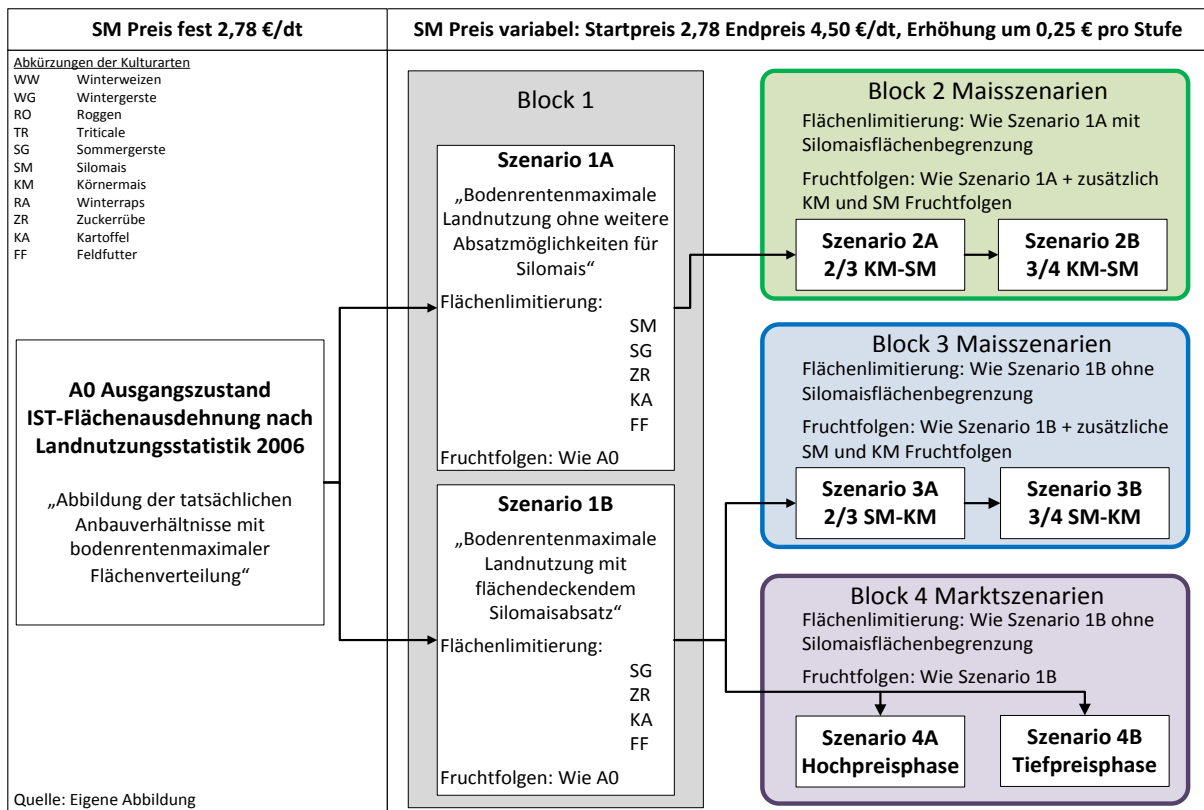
SM Preis fest 2,78 €/dt

SM Preis variabel: Startpreis 2,78 Endpreis 4,50 €/dt, Erhöhung um 0,25 € pro Stufe

Abkürzungen der Kulturarten
WW Winterweizen
WG Wintergerste
RO Roggen
TR Triticale
SG Sommergerste
SM Silomais
KM Körnermais
RA Winterraps
ZR Zuckerrübe
KA Kartoffel
FF Feldfutter

A0 Ausgangszustand IST-Flächenausdehnung nach Landnutzungsstatistik 2006

„Abbildung der tatsächlichen Anbauverhältnisse mit bodenrentenmaximaler Flächenverteilung“

Quelle: Eigene Abbildung

Block 1

Szenario 1A

„Bodenrentenmaximale Landnutzung ohne weitere Absatzmöglichkeiten für Silomais“

Flächenlimitierung:
SM
SG
ZR
KA
FF

Fruchtfolgen: Wie A0

Szenario 1B

„Bodenrentenmaximale Landnutzung mit flächendeckendem Silomaisabsatz“

Flächenlimitierung:
SG
ZR
KA
FF

Fruchtfolgen: Wie A0

Block 2 Maisszenarien
Flächenlimitierung: Wie Szenario 1A mit Silomaisflächenbegrenzung

Fruchtfolgen: Wie Szenario 1A + zusätzlich KM und SM Fruchtfolgen

Szenario 2A
2/3 KM-SM

Szenario 2B
3/4 KM-SM

Block 3 Maisszenarien
Flächenlimitierung: Wie Szenario 1B ohne Silomaisflächenbegrenzung

Fruchtfolgen: Wie Szenario 1B + zusätzliche SM und KM Fruchtfolgen

Szenario 3A
2/3 SM-KM

Szenario 3B
3/4 SM-KM

Block 4 Marktszenarien
Flächenlimitierung: Wie Szenario 1B ohne Silomaisflächenbegrenzung

Fruchtfolgen: Wie Szenario 1B

Szenario 4A
Hochpreisphase

Szenario 4B
Tiefpreisphase